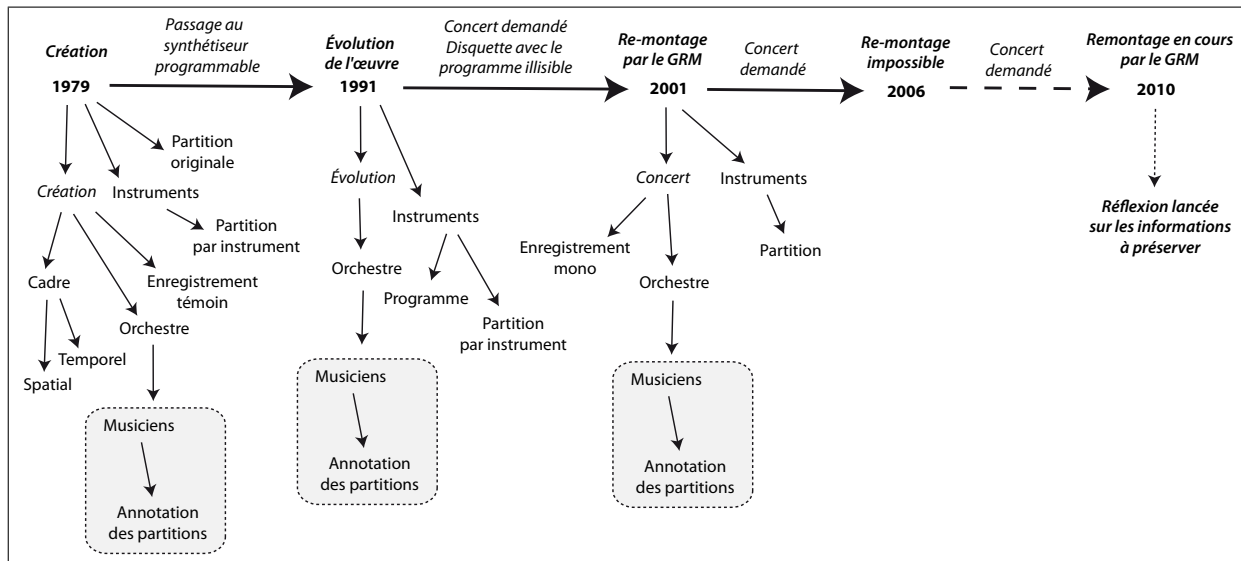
Création
1979

Passage au synthétiseur programmable

Évolution de l'œuvre
1991

Concert demandé
Disquette avec le programme illisible

Re-montage par le GRM
2001

Concert demandé

Re-montage impossible
2006

Concert demandé

Remontage en cours par le GRM
2010

Partition originale
Création
Instruments
Partition par instrument
Cadre
Enregistrement témoin
Orchestre
Temporel
Spatial
Musiciens
Annotation des partitions

Évolution
Instruments
Orchestre
Programme
Partition par instrument
Musiciens
Annotation des partitions

Concert
Instruments
Enregistrement mono
Partition
Orchestre
Musiciens
Annotation des partitions

Réflexion lancée sur les informations à préserver